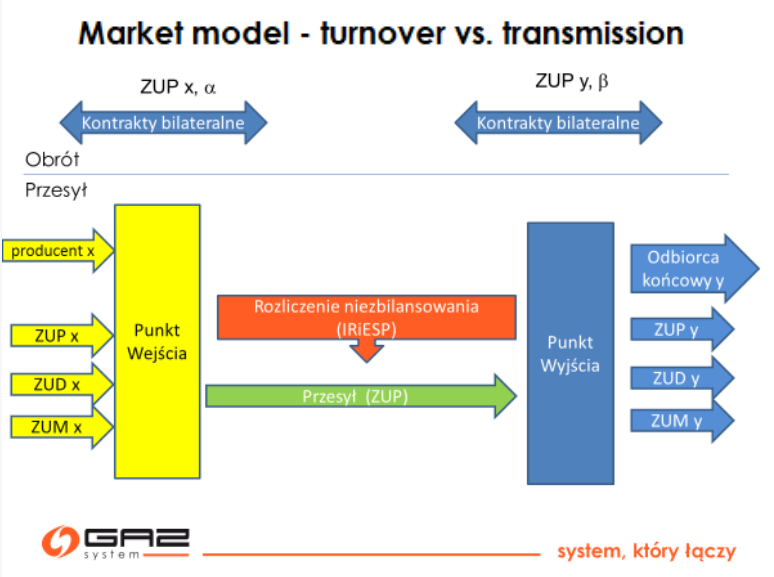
Market model - turnover vs. transmission

ZUP x, $\alpha$

ZUP y, $\beta$

Kontrakty bilateralne

Kontrakty bilateralne

Obrót

Przesył

producent x

ZUP x

ZUD x

ZUM x

Punkt Wejścia

Rozliczenie niezbilansowania (IRiESP)

Przesył (ZUP)

Punkt Wyjścia

Odbiorca końcowy y

ZUP y

ZUD y

ZUM y

GAZ system

system, który łączy